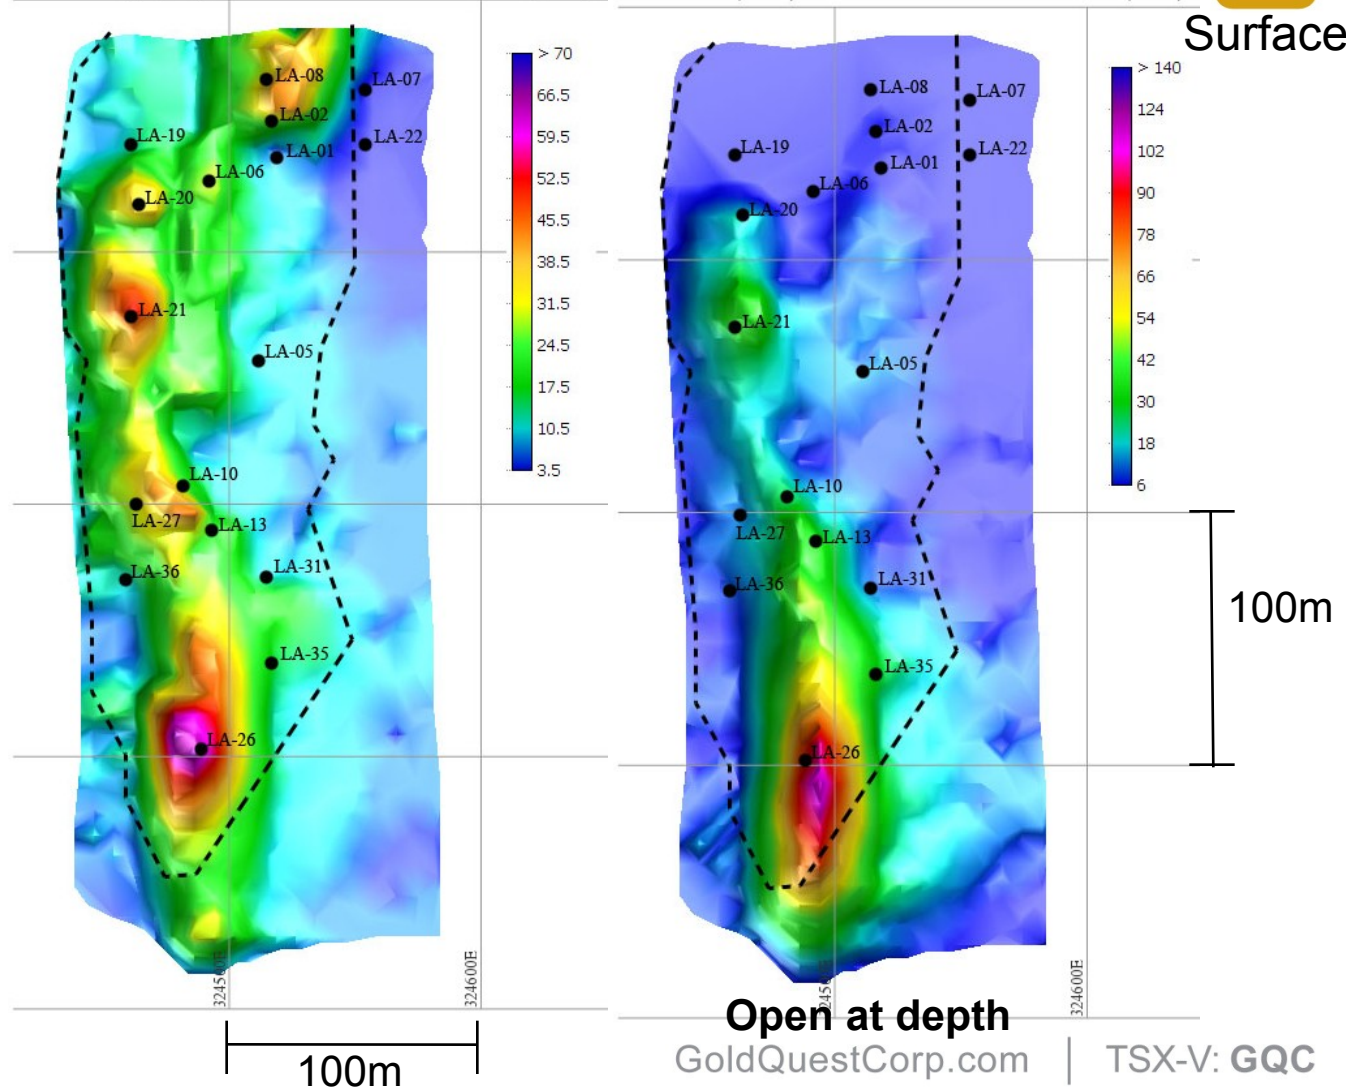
Surface

LA-08
LA-07
LA-02
LA-22
LA-19
LA-01
LA-06
LA-20
LA-21
LA-05
LA-10
LA-27
LA-13
LA-36
LA-31
LA-35
LA-26

> 70
66.5
59.5
52.5
45.5
38.5
31.5
24.5
17.5
10.5
3.5

324500E
324600E

100m

LA-08
LA-07
LA-02
LA-22
LA-19
LA-01
LA-06
LA-20
LA-21
LA-05
LA-10
LA-27
LA-13
LA-36
LA-31
LA-35
LA-26

> 140
124
102
90
78
66
54
42
30
18
6

100m

324500E
324600E

Open at depth

GoldQuestCorp.com | TSX-V: GQC